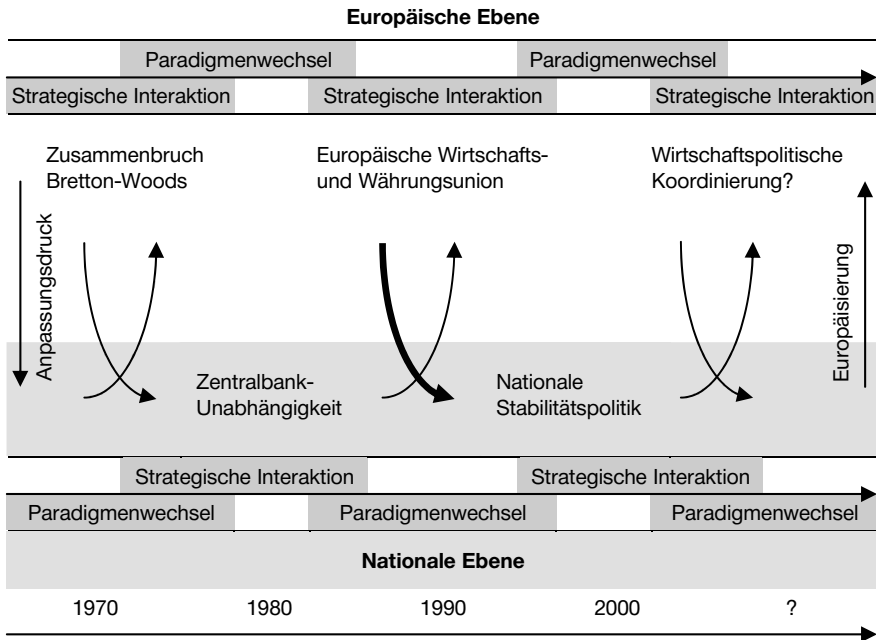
Europäische Ebene

Paradigmenwechsel

Paradigmenwechsel

Strategische Interaktion

Strategische Interaktion

Strategische Interaktion

Zusammenbruch Bretton-Woods

Europäische Wirtschafts- und Währungsunion

Wirtschaftspolitische Koordinierung?

Anpassungsdruck

Europäisierung

Zentralbank-Unabhängigkeit

Nationale Stabilitätspolitik

Strategische Interaktion

Strategische Interaktion

Paradigmenwechsel

Paradigmenwechsel

Paradigmenwechsel

Nationale Ebene

1970 1980 1990 2000 ?